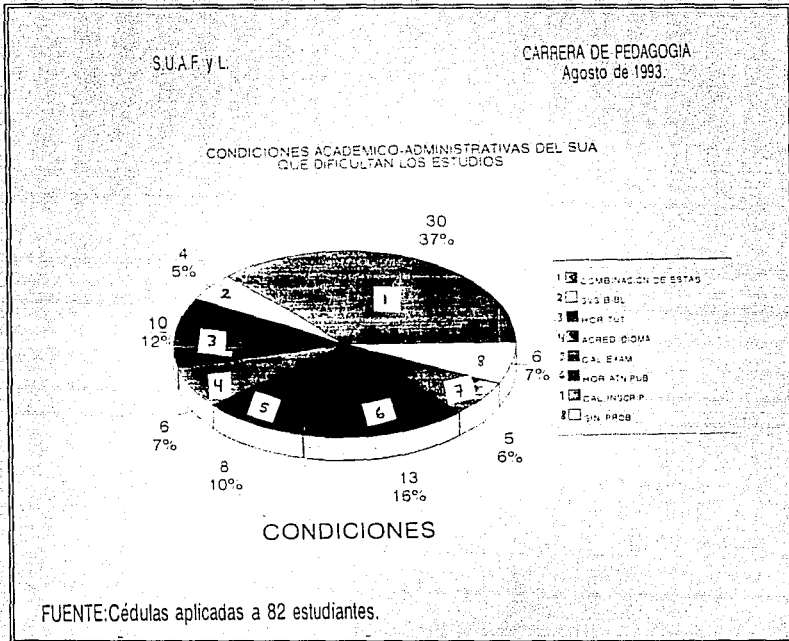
S.U.A.F. y L.

CARRERA DE PEDAGOGIA
Agosto de 1993.

CONDICIONES ACADEMICO-ADMINISTRATIVAS DEL SUA
QUE DIFICULTAN LOS ESTUDIOS

30
37%

4
5%

10
12%

6
7%

8
10%

13
16%

5
6%

6
7%

1
2
3
4
5
6
7
8

1 COMBINACION DE ESTAS
2 SUS BIBL
3 HOR TUT
4 ACRED IDIOMA
5 CAL EXAM
6 HOR ATN PUB
7 CAL INSCRIP
8 SIN PROB

CONDICIONES

FUENTE:Cédulas aplicadas a 82 estudiantes.